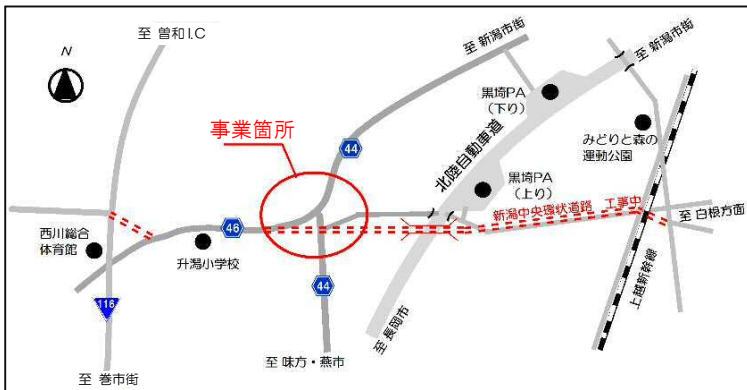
至 曽和I.C

N

至 新潟市街

至 新潟市街

黒埼PA
(下り)

事業箇所

44

北陸自動車道

みどりと森の
運動公園

黒埼PA
(上り)

新潟中央環状道路 工事中

至 白根方面

西川総合
体育館

46

升潟小学校

44

上越新幹線

至 長岡市

118

至 味方・燕市

至 巻市街